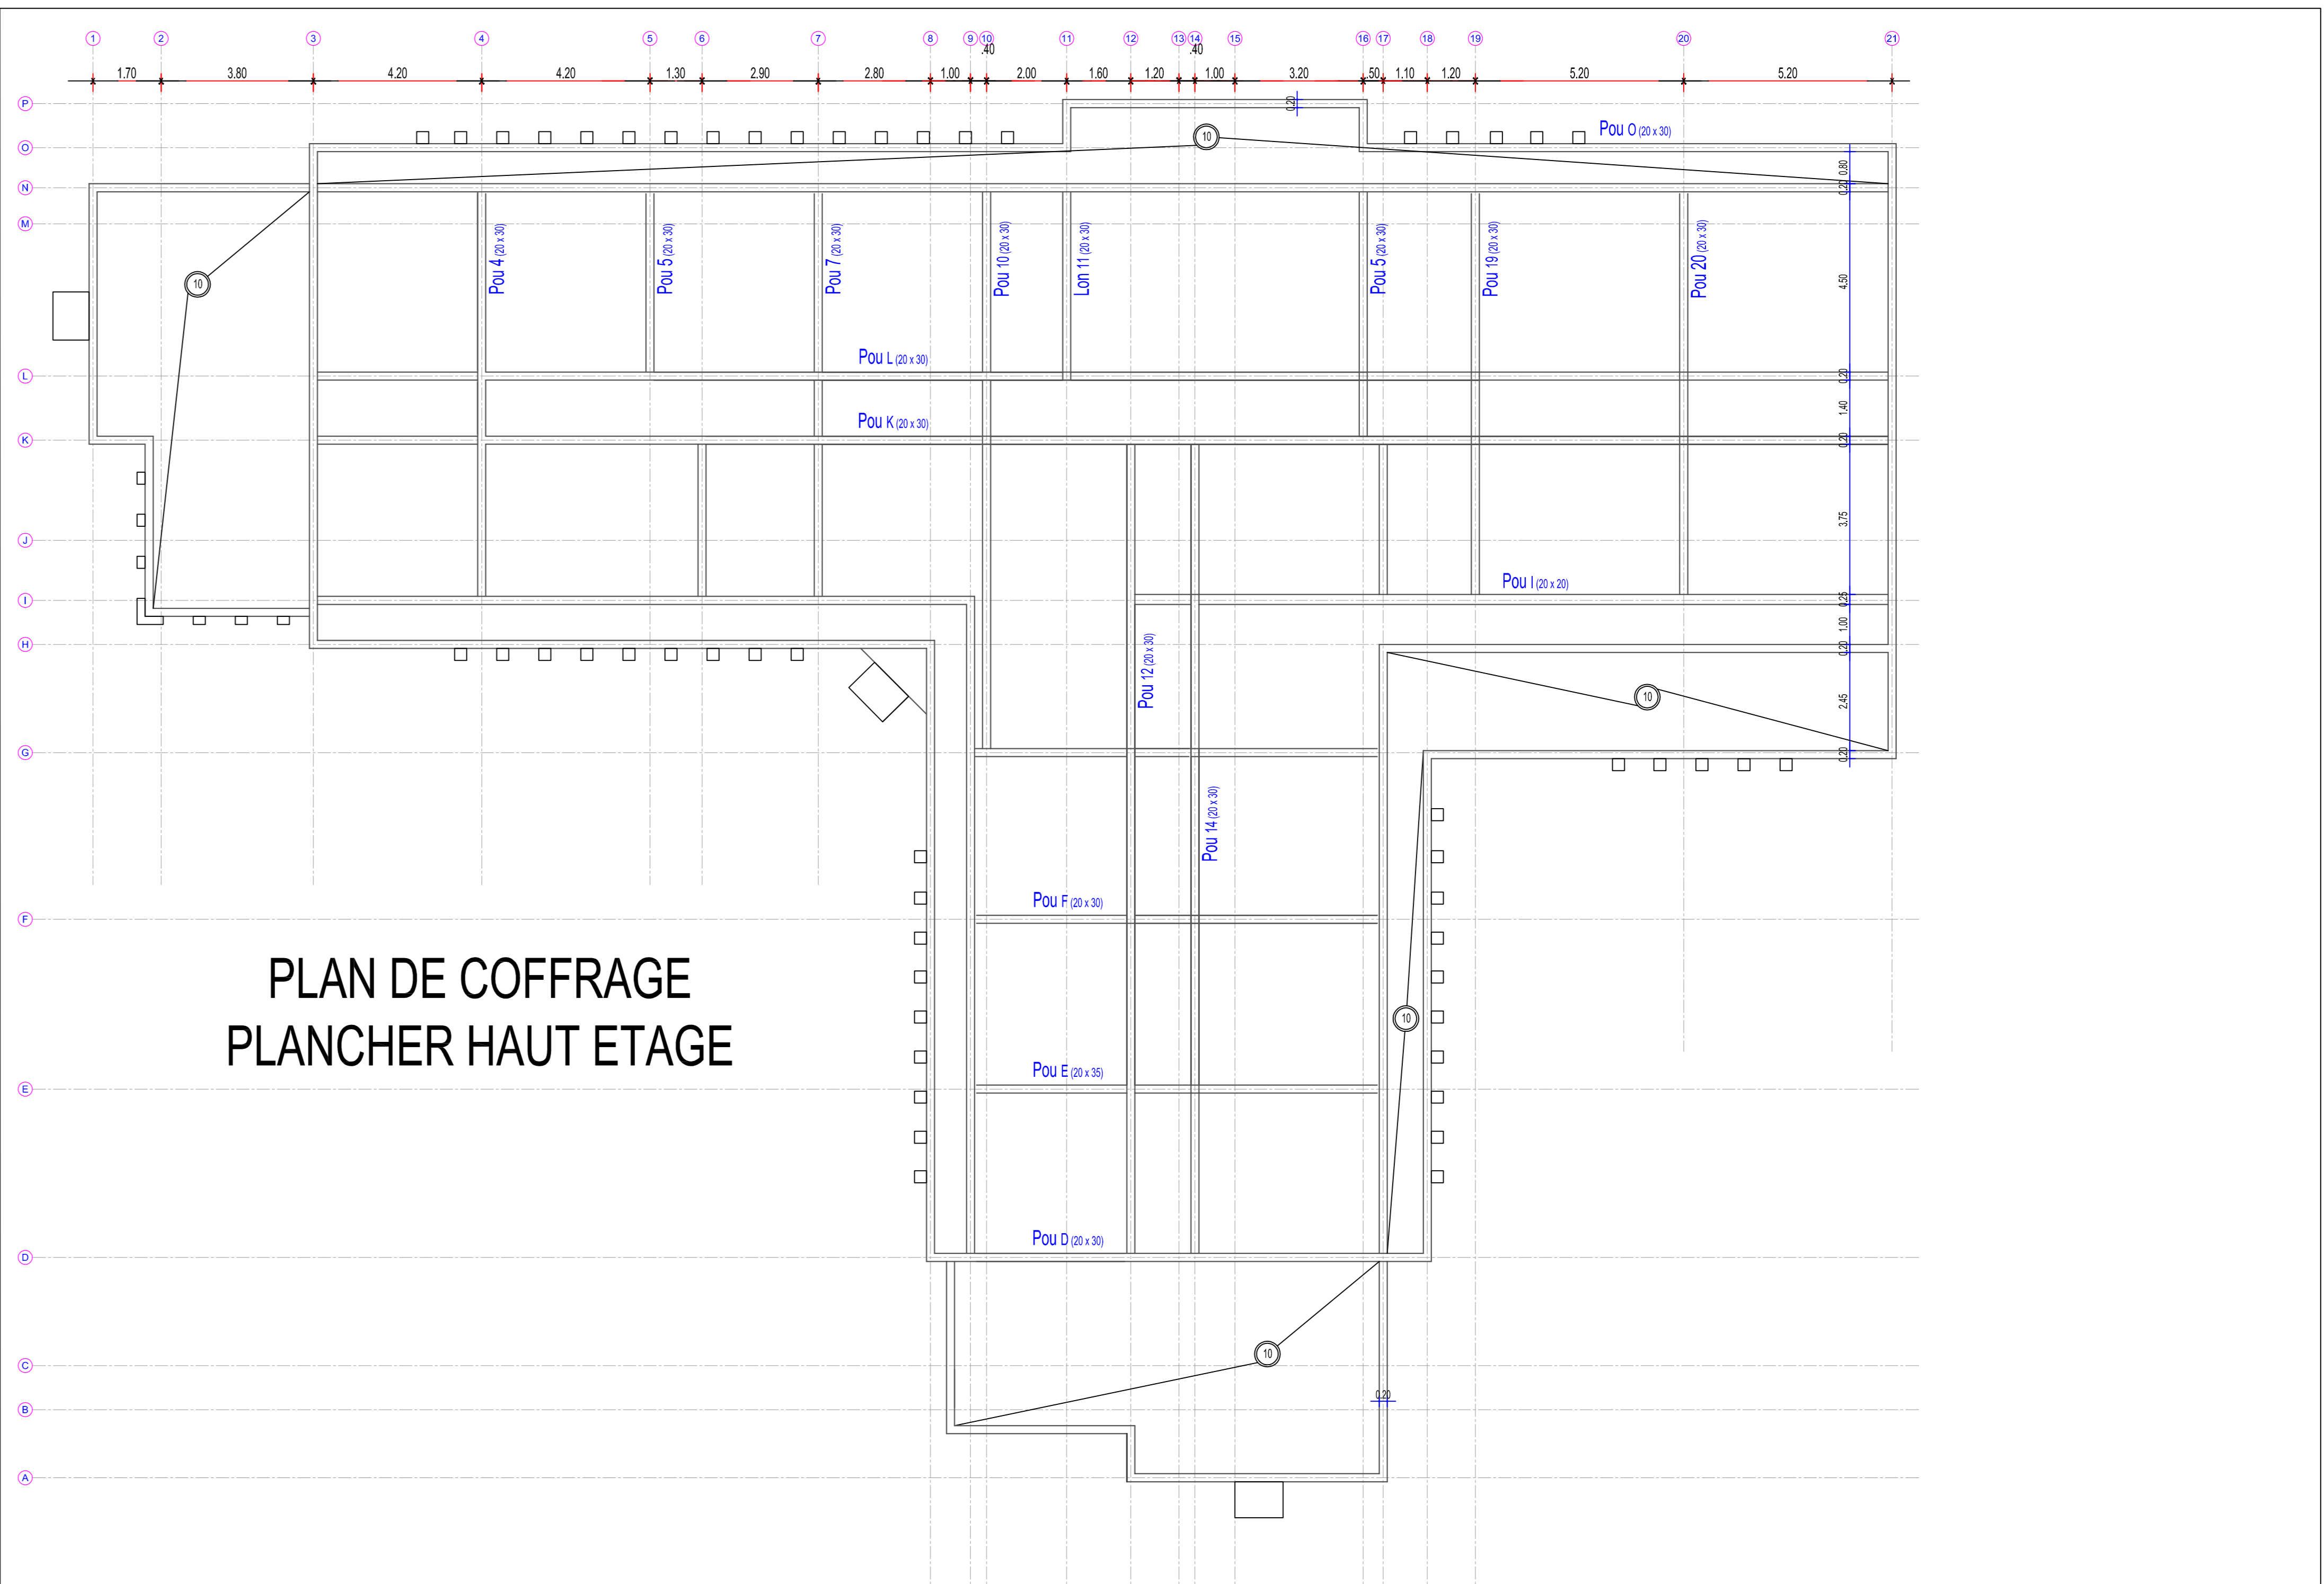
1 2 3 4 5 6 7 8 9 10 11 12 13 14 15 16 17 18 19 20 21

.40 .40

1.70 3.80 4.20 4.20 1.30 2.90 2.80 1.00 2.00 1.60 1.20 1.00 3.20 .50 1.10 1.20 5.20 5.20

P
O
N
M
L
K
J
I
H
G
F
E
D
C
B
A

0.20

10

Pou O (20 x 30)

0.20 0.80

4.50

0.20

1.40

0.20

3.75

0.25

1.00

0.20

2.45

0.20

Pou 4 (20 x 30)

Pou 5 (20 x 30)

Pou 7 (20 x 30)

Pou 10 (20 x 30)

Lon 11 (20 x 30)

Pou 5 (20 x 30)

Pou 19 (20 x 30)

Pou 20 (20 x 30)

10

Pou L (20 x 30)

Pou K (20 x 30)

Pou I (20 x 20)

Pou 12 (20 x 30)

10

Pou 14 (20 x 30)

Pou F (20 x 30)

PLAN DE COFFRAGE
PLANCHER HAUT ETAGE

10

Pou E (20 x 35)

Pou D (20 x 30)

10

0.20